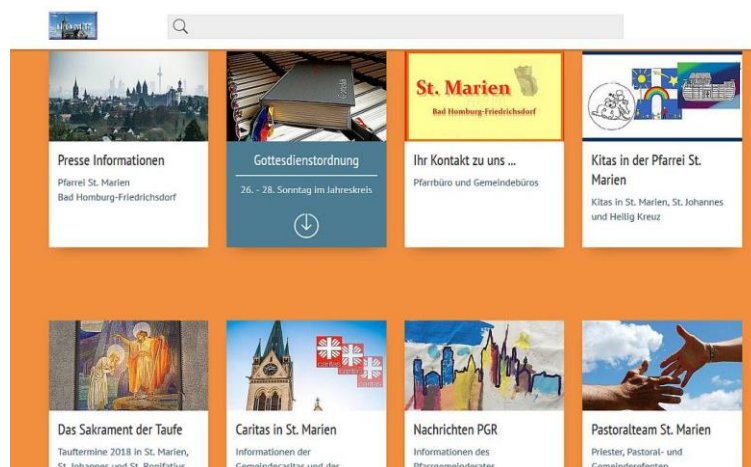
St. Marien

Bad Homburg-Friedrichsdorf

Presse Informationen

Pfarrei St. Marien Bad Homburg-Friedrichsdorf

Gottesdienstordnung

26. - 28. Sonntag im Jahreskreis

Ihr Kontakt zu uns ...

Pfarrbüro und Gemeindebüros

Kitas in der Pfarrei St. Marien

Kitas in St. Marien, St. Johannes und Heilig Kreuz

Das Sakrament der Taufe

Tauftermine 2018 in St. Marien, St. Johannes und St. Bonifatius

Caritas in St. Marien

Informationen der Gemeindecaritas und der

Nachrichten PGR

Informationen des Pfarrgemeinderates

Pastoralteam St. Marien

Priester, Pastoral- und Gemeindereferenten